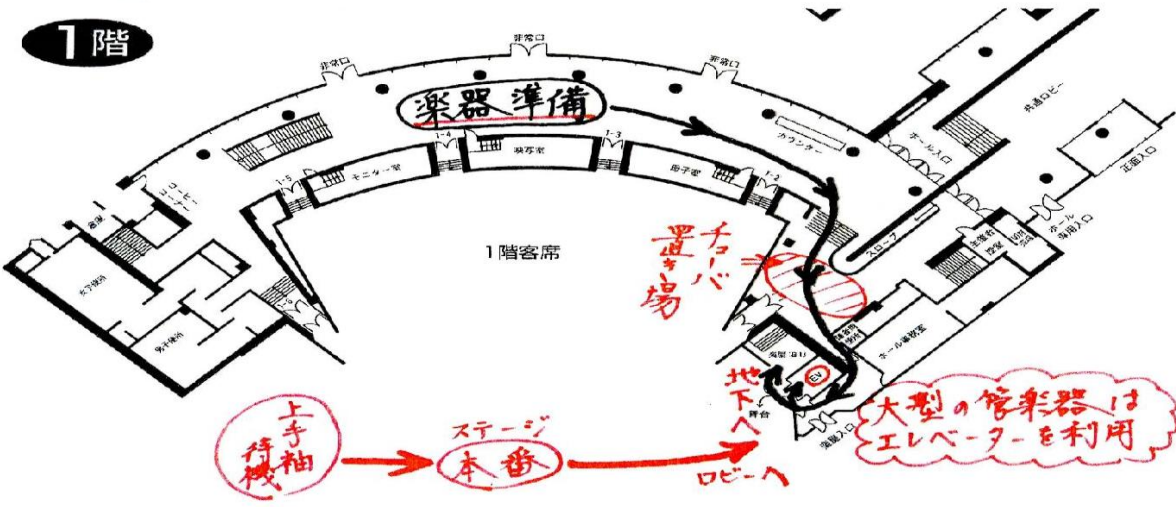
1階

非常口

非常口

非常口

楽器準備

カウンター

共通ロビー

ホール入口

1-4

1-3

喫茶室

親子室

1-5

モニター室

1-2

正面入口

コーヒーコーナー

1階客席

チューバ置き場

スロープ

ホール専用入口

女子便所

男子便所

ホール事務室

EV

地下へ

舞台

上手袖待機

ステージ本番

ロビーへ

大型の管楽器はエレベーターを利用